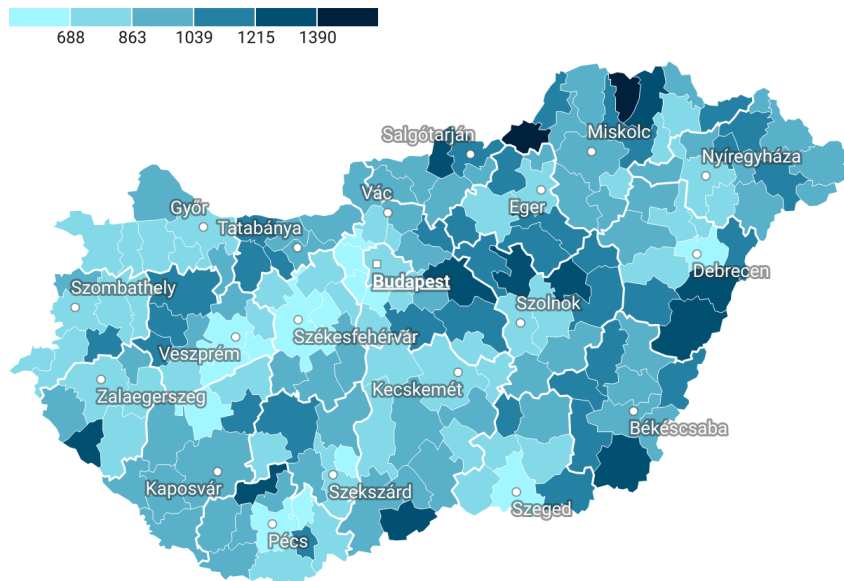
688 863 1039 1215 1390

Salgótarján
Miskolc
Nyíregyháza
Vác
Eger
Győr
Tatabánya
Budapest
Debrecen
Szombathely
Szolnok
Székesfehérvár
Veszprém
Kecskemét
Zalaegerszeg
Békéscsaba
Kaposvár
Szekszárd
Szeged
Pécs